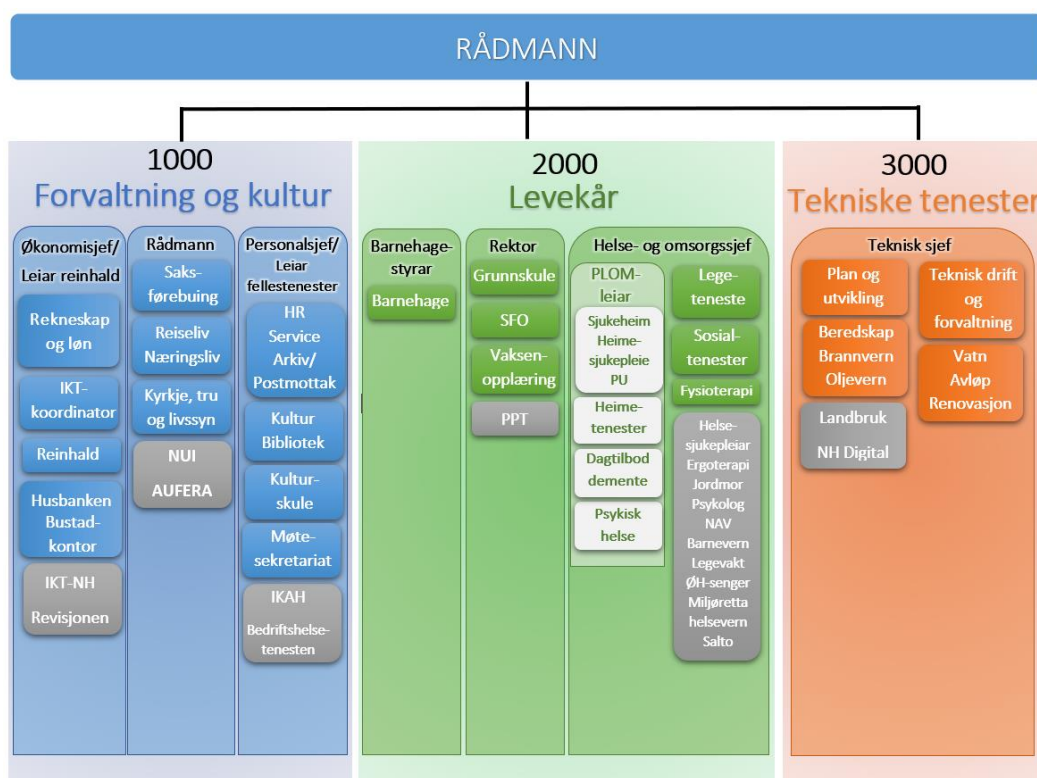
RÅDMANN

1000
Forvaltning og kultur

Økonomisjef/ Leiar reinhald

Rekneskap og løn

IKT-koordinator

Reinhald

Husbanken Bustadkontor

IKT-NH

Revisjonen

Rådmann

Saksførebuing

Reiseliv Næringsliv

Kyrkje, tru og livssyn

NUI

AUFERA

Personalsjef/ Leiar fellestenester

HR Service Arkiv/ Postmottak

Kultur Bibliotek

Kulturskule

Møtesekretariat

IKAH

Bedriftshelsetenesten

2000
Levekår

Barnehagestyrar

Barnehage

Rektor

Grunnskule

SFO

Vaksenopplæring

PPT

Helse- og omsorgssjef

PLOM-leiar

Sjukeheim Heimesjukepleie PU

Heimetenester

Dagtilbod demente

Psykisk helse

Legeteneste

Sosialtenester

Fysioterapi

Helsesjukepleiar Ergoterapi Jordmor Psykolog NAV Barnevern Legevakt ØH-senger Miljøretta helsevern Salto

3000
Tekniske tenester

Teknisk sjef

Plan og utvikling

Beredskap Brannvern Oljevern

Landbruk

NH Digital

Teknisk drift og forvaltning

Vatn Avløp Renovasjon